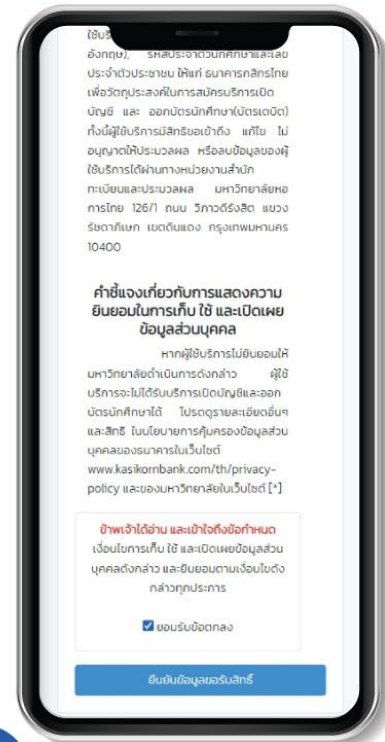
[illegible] อังกฤษ), รหัสประจำตัวนักศึกษาและเลขประจำตัวประชาชน ให้แก่ ธนาคารกสิกรไทย เพื่อวัตถุประสงค์ในการสมัครบริการเปิดบัญชี และ ออกบัตรนักศึกษา(บัตรเดบิต) ทั้งนี้ผู้ใช้บริการมีสิทธิขอเข้าถึง แก้ไข ไม่อนุญาตให้ประมวลผล หรือลบข้อมูลของผู้ใช้บริการได้ผ่านทางหน่วยงานสำนักทะเบียนและประมวลผล มหาวิทยาลัยหอการไทย 126/1 ถนน วิภาวดีรังสิต แขวงรัชดาภิเษก เขตดินแดง กรุงเทพมหานคร 10400

คำชี้แจงเกี่ยวกับการแสดงความยินยอมในการเก็บ ใช้ และเปิดเผยข้อมูลส่วนบุคคล

หากผู้ใช้บริการไม่ยินยอมให้มหาวิทยาลัยดำเนินการดังกล่าว ผู้ใช้บริการจะไม่ได้รับบริการเปิดบัญชีและออกบัตรนักศึกษาได้ โปรดดูรายละเอียดอื่นๆ และสิทธิ ในนโยบายการคุ้มครองข้อมูลส่วนบุคคลของธนาคารในเว็บไซต์ www.kasikornbank.com/th/privacy-policy และของมหาวิทยาลัยในเว็บไซต์ [*]

ข้าพเจ้าได้อ่าน และเข้าใจถึงข้อกำหนด เงื่อนไขการเก็บ ใช้ และเปิดเผยข้อมูลส่วนบุคคลดังกล่าว และยินยอมตามเงื่อนไขดังกล่าวทุกประการ

ยอมรับข้อตกลง

ยืนยันข้อมูลขอรับสิทธิ์